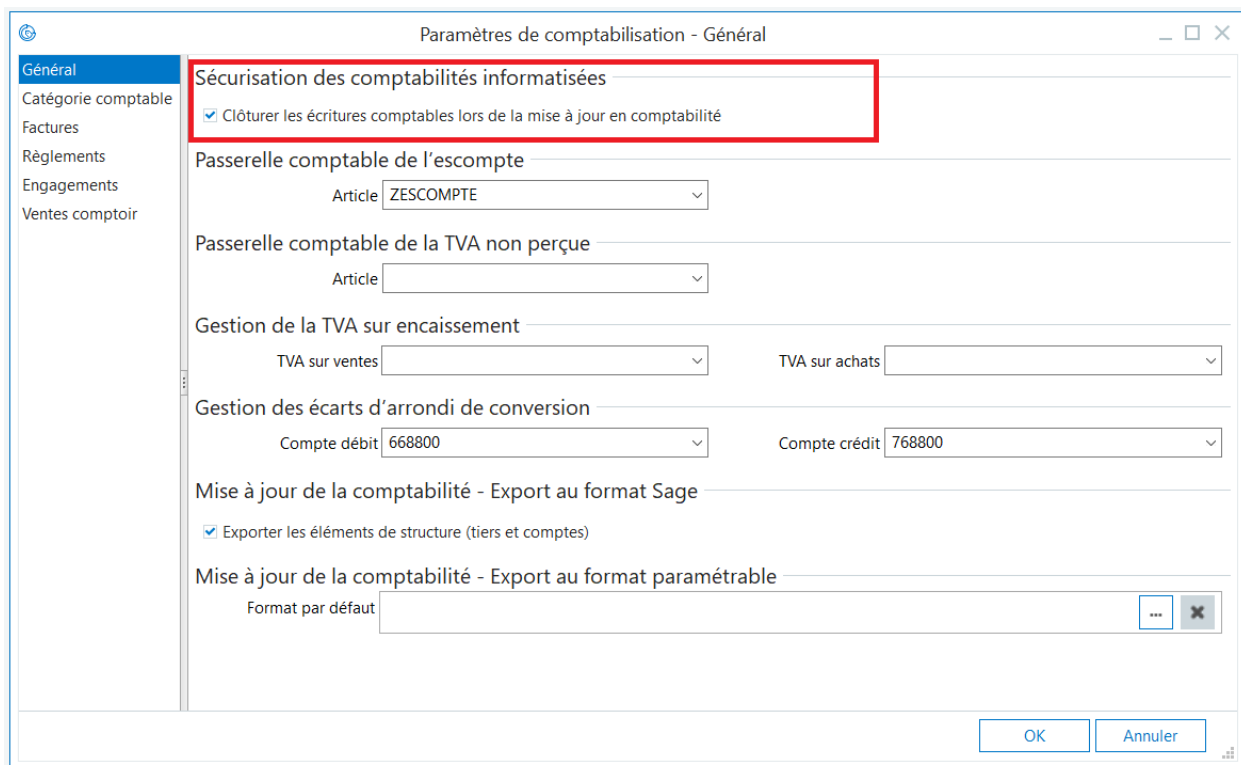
Paramètres de comptabilisation - Général

Général
Catégorie comptable
Factures
Règlements
Engagements
Ventes comptoir

Sécurisation des comptabilités informatisées

Clôturer les écritures comptables lors de la mise à jour en comptabilité

Passerelle comptable de l'escompte

Article ZESCOMPTE

Passerelle comptable de la TVA non perçue

Article

Gestion de la TVA sur encaissement

TVA sur ventes

TVA sur achats

Gestion des écarts d'arrondi de conversion

Compte débit 668800

Compte crédit 768800

Mise à jour de la comptabilité - Export au format Sage

Exporter les éléments de structure (tiers et comptes)

Mise à jour de la comptabilité - Export au format paramétrable

Format par défaut

...

OK

Annuler